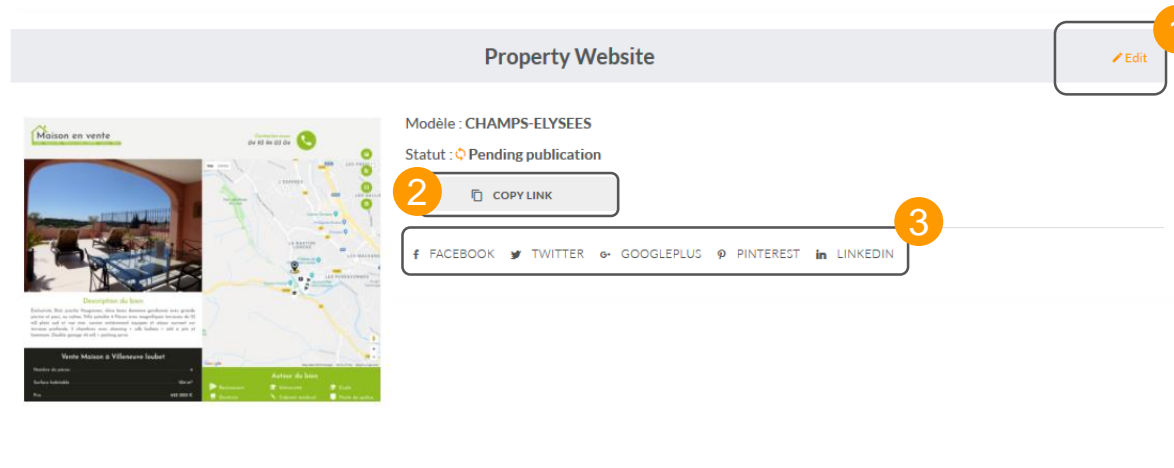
Property Website

Edit

1

Maison en vente

Description du bien

Vente Maison à Villeneuve loubet

Autour du bien

Modèle : CHAMPS-ELYSEES

Statut : Pending publication

2

COPY LINK

3

FACEBOOK TWITTER GOOGLEPLUS PINTEREST LINKEDIN